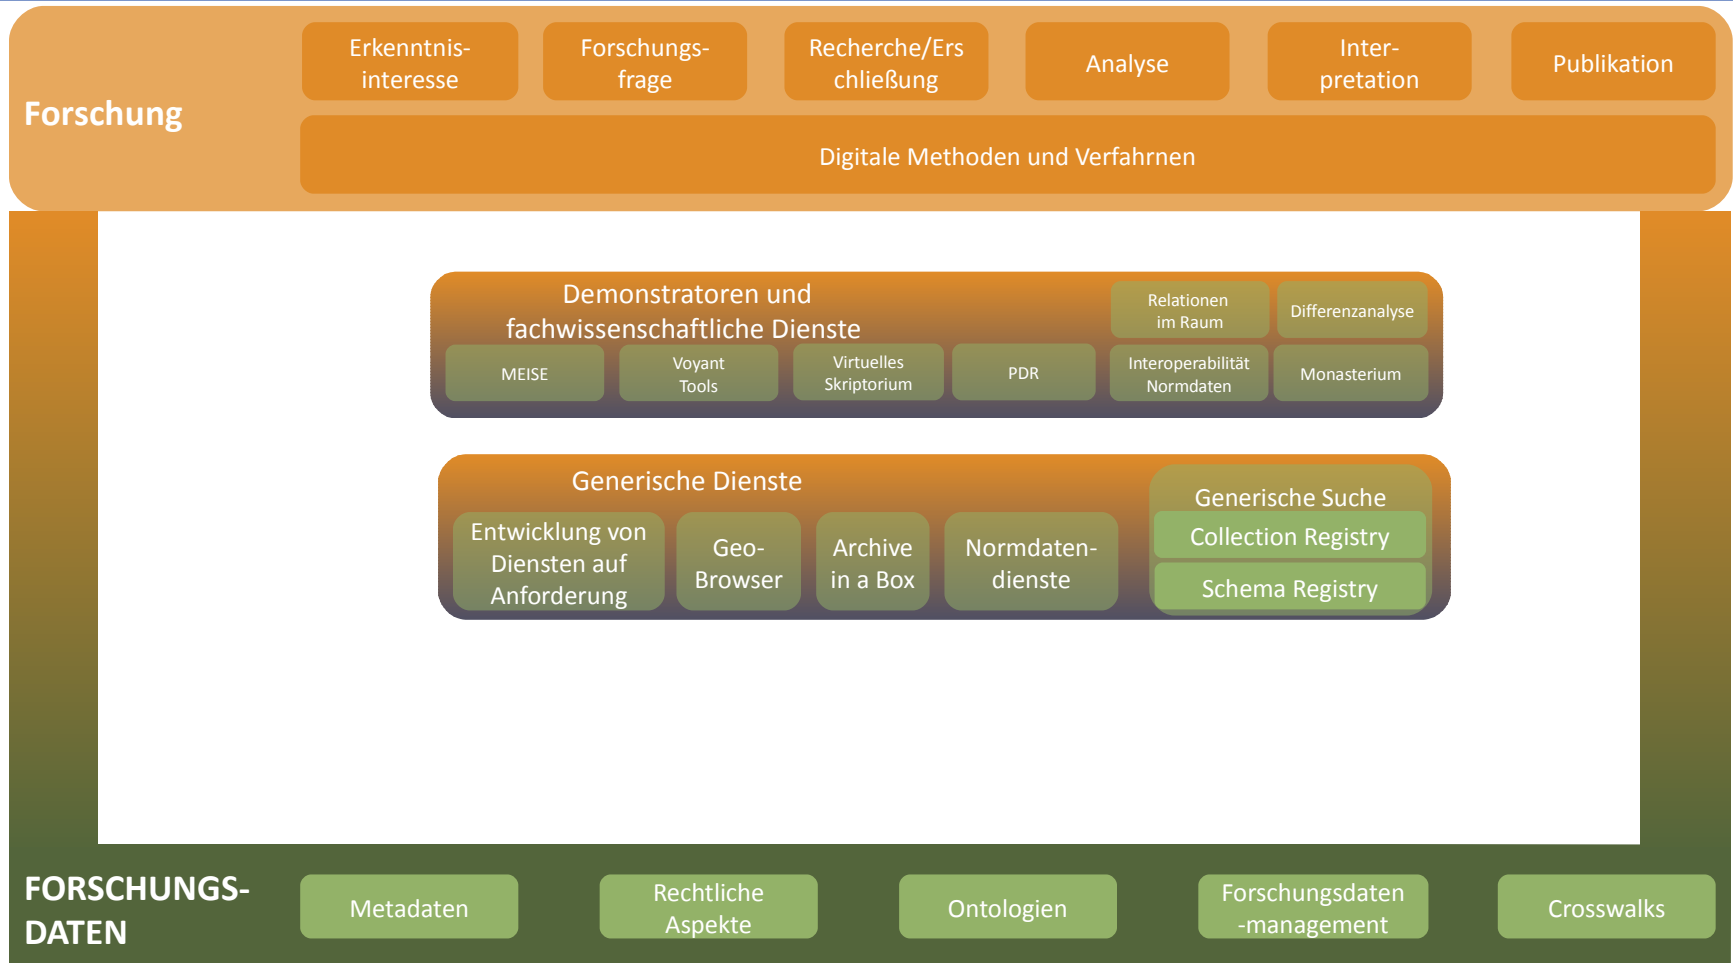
Forschung

Erkenntnisinteresse

Forschungsfrage

Recherche/Erschließung

Analyse

Interpretation

Publikation

Digitale Methoden und Verfahren

Demonstratoren und fachwissenschaftliche Dienste

Relationen im Raum

Differenzanalyse

MEISE

Voyant Tools

Virtuelles Skriptorium

PDR

Interoperabilität Normdaten

Monasterium

Generische Dienste

Entwicklung von Diensten auf Anforderung

Geo-Browser

Archive in a Box

Normdatendienste

Generische Suche

Collection Registry

Schema Registry

FORSCHUNGSDATEN

Metadaten

Rechtliche Aspekte

Ontologien

Forschungsdaten-management

Crosswalks